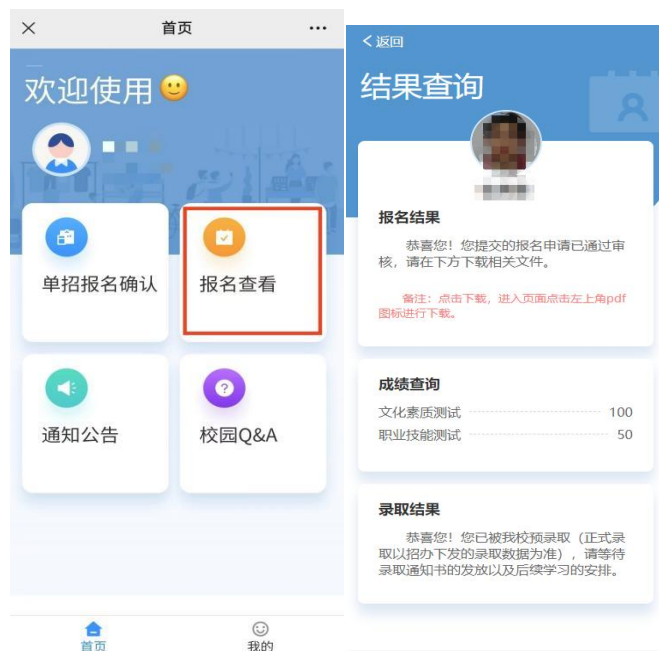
首页

欢迎使用 🙂

单招报名确认

报名查看

通知公告

校园Q&A

首页

我的

< 返回

结果查询

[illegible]

报名结果

恭喜您！您提交的报名申请已通过审核，请在下方下载相关文件。

备注：点击下载，进入页面点击左上角pdf图标进行下载。

成绩查询

文化素质测试 100

职业技能测试 50

录取结果

恭喜您！您已被我校预录取（正式录取以招办下发的录取数据为准），请等待录取通知书的发放以及后续学习的安排。